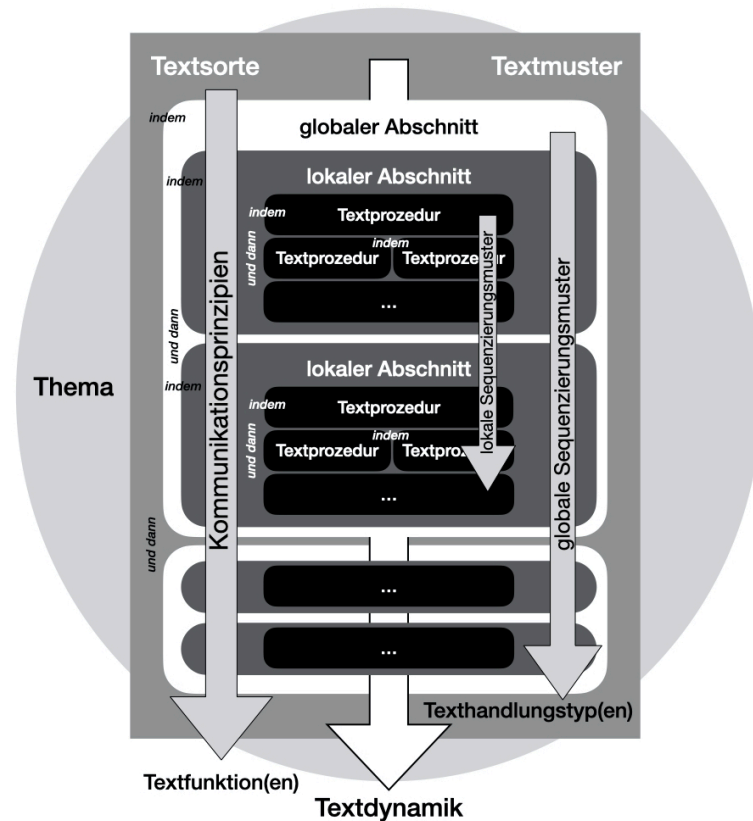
Textsorte

Textmuster

indem

globaler Abschnitt

indem

lokaler Abschnitt

indem

Textprozedur

und dann

indem

Textprozedur

Textprozedur

...

Kommunikationsprinzipien

lokale Sequenzierungsmuster

globale Sequenzierungsmuster

und dann

indem

lokaler Abschnitt

indem

Textprozedur

und dann

indem

Textprozedur

Textprozedur

...

Thema

und dann

...

...

Texthandlungstyp(en)

Textfunktion(en)

Textdynamik